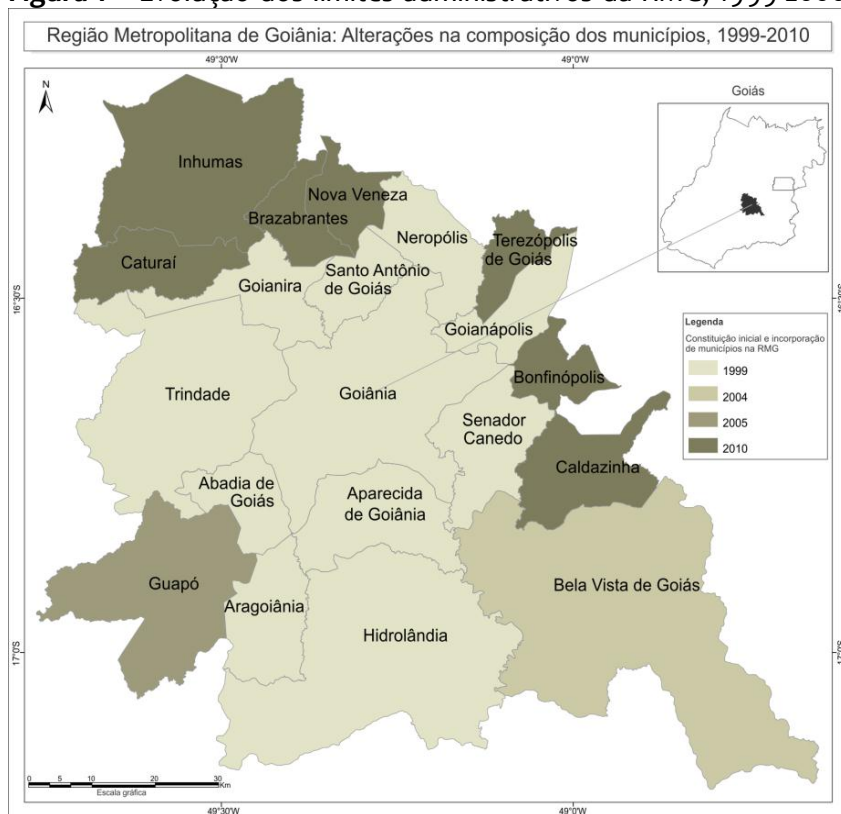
Figura 1 – Evolução dos limites administrativos da RMG, 1999-2010

Região Metropolitana de Goiânia: Alterações na composição dos municípios, 1999-2010

49°30'W
49°0'W

N

Goiás

Inhumas
Nova Veneza
Brazabrantes
Neropólis
Terezópolis de Goiás
Caturaí
Goianira
Santo Antônio de Goiás
Goianápolis
Bonfinópolis
Trindade
Goiânia
Senador Canedo
Caldazinha
Abadia de Goiás
Aparecida de Goiânia
Guapó
Aragoiânia
Hidrolândia
Bela Vista de Goiás

16°30'S
17°0'S

Legenda
Constituição inicial e incorporação de municípios na RMG
1999
2004
2005
2010

0 5 10 20 30 Km
Escala gráfica

49°30'W
49°0'W